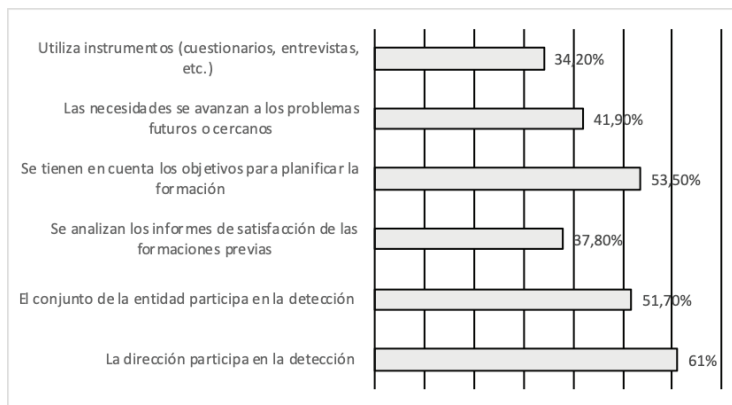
Utiliza instrumentos (cuestionarios, entrevistas, etc.)
34,20%

Las necesidades se avanzan a los problemas futuros o cercanos
41,90%

Se tienen en cuenta los objetivos para planificar la formación
53,50%

Se analizan los informes de satisfacción de las formaciones previas
37,80%

El conjunto de la entidad participa en la detección
51,70%

La dirección participa en la detección
61%